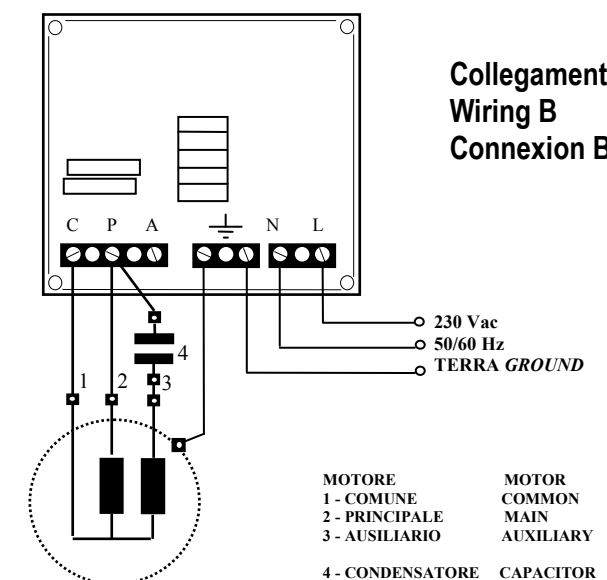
Collegament
Wiring B
Connexion B

C P A N L

230 Vac
50/60 Hz
TERRA *GROUND*

4
1 2 3

| MOTORE | MOTOR |
|---|---|
| 1 - COMUNE | COMMON |
| 2 - PRINCIPALE | MAIN |
| 3 - AUSILIARIO | AUXILIARY |
| 4 - CONDENSATORE | CAPACITOR |